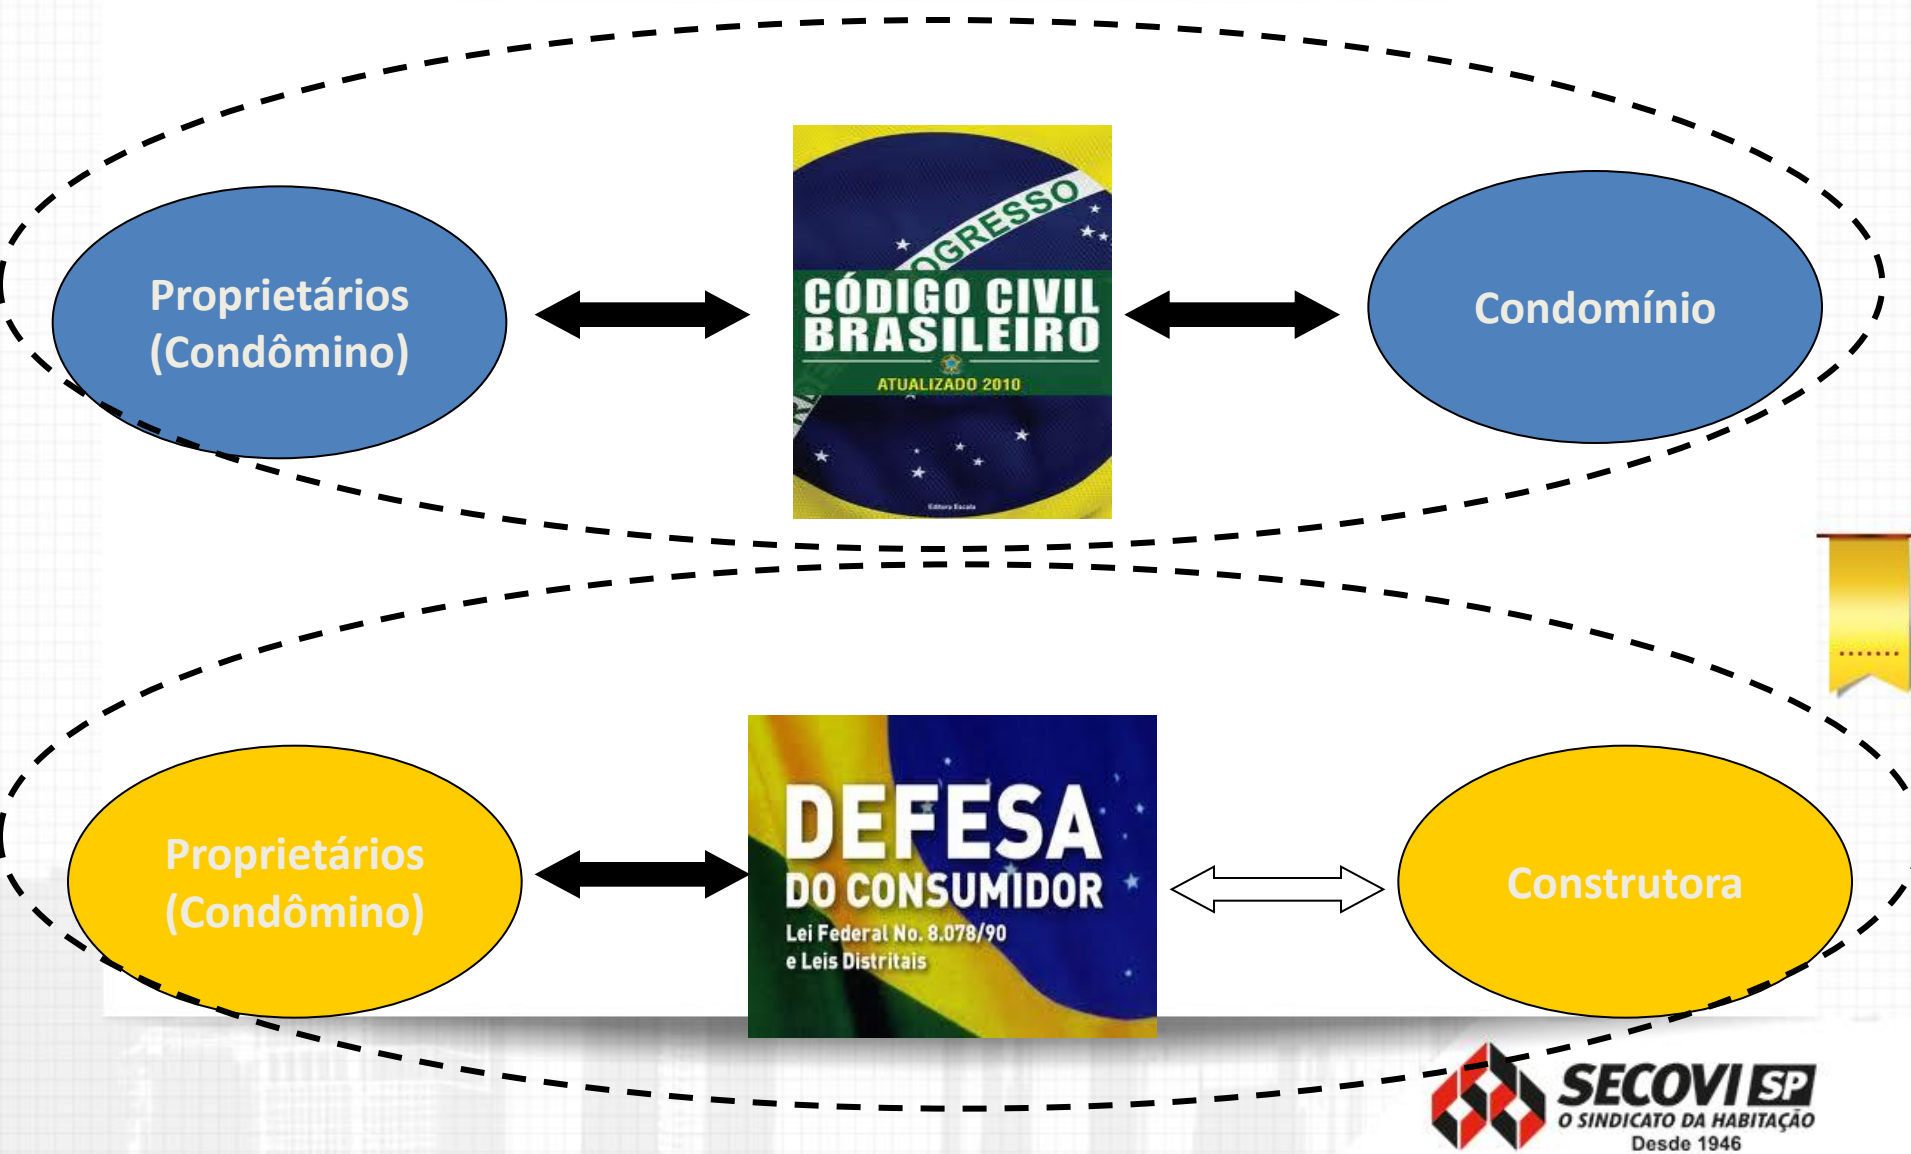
Proprietários (Condômino)

OGRESSO
CÓDIGO CIVIL BRASILEIRO
ATUALIZADO 2010
Editora Escala

Condomínio

Proprietários (Condômino)

DEFESA
DO CONSUMIDOR
Lei Federal No. 8.078/90
e Leis Distritais

Construtora

SECOVI SP
O SINDICATO DA HABITAÇÃO
Desde 1946